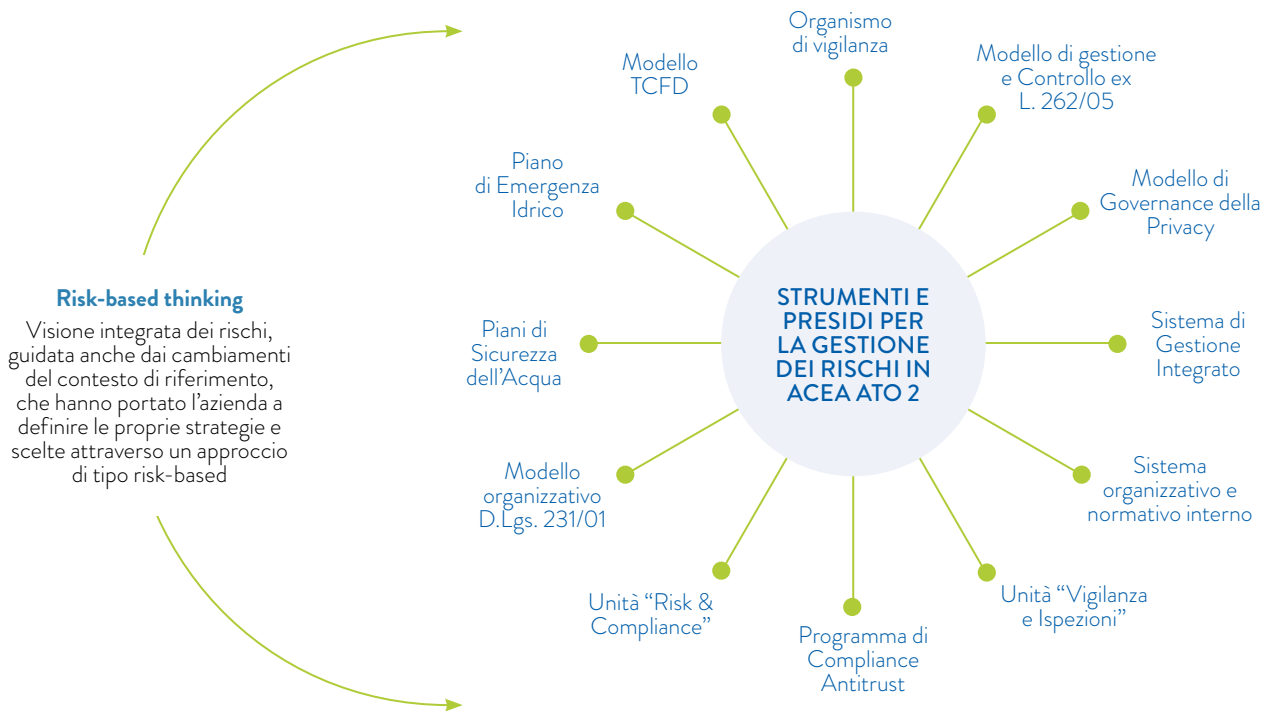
Risk-based thinking

Visione integrata dei rischi, guidata anche dai cambiamenti del contesto di riferimento, che hanno portato l'azienda a definire le proprie strategie e scelte attraverso un approccio di tipo risk-based

STRUMENTI E PRESIDI PER LA GESTIONE DEI RISCHI IN ACEA ATO 2

Organismo di vigilanza

Modello di gestione e Controllo ex L. 262/05

Modello di Governance della Privacy

Sistema di Gestione Integrato

Sistema organizzativo e normativo interno

Unità "Vigilanza e Ispezioni"

Programma di Compliance Antitrust

Unità "Risk & Compliance"

Modello organizzativo D.Lgs. 231/01

Piani di Sicurezza dell'Acqua

Piano di Emergenza Idrico

Modello TCFD